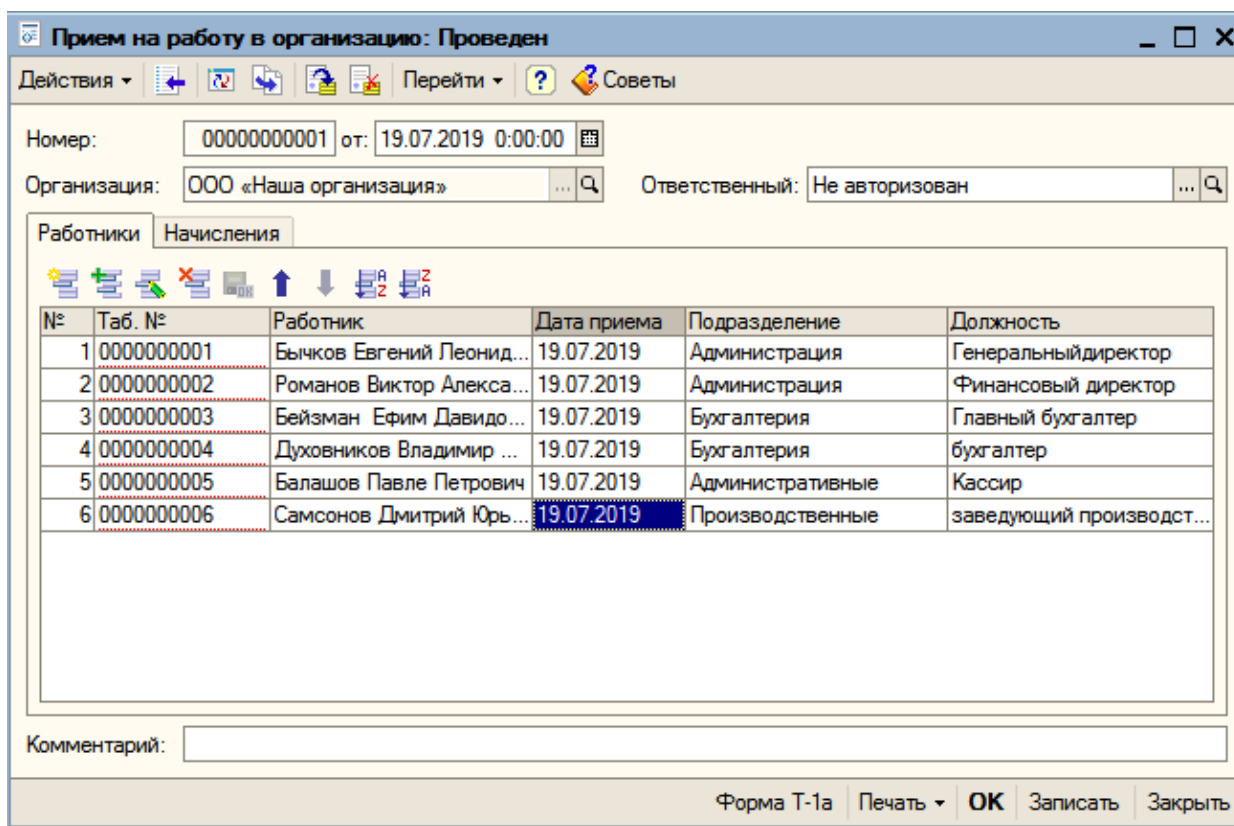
Прием на работу в организацию: Проведен

Действия ▾ Перейти ▾ ? Советы

Номер: 00000000001 от: 19.07.2019 0:00:00

Организация: ООО «Наша организация» Ответственный: Не авторизован

Работники Начисления

| № | Таб. № | Работник | Дата приема | Подразделение | Должность |
|---|---|---|---|---|---|
| 1 | 0000000001 | Бычков Евгений Леонид... | 19.07.2019 | Администрация | Генеральныйдиректор |
| 2 | 0000000002 | Романов Виктор Алекса... | 19.07.2019 | Администрация | Финансовый директор |
| 3 | 0000000003 | Бейзман Ефим Давидо... | 19.07.2019 | Бухгалтерия | Главный бухгалтер |
| 4 | 0000000004 | Духовников Владимир ... | 19.07.2019 | Бухгалтерия | бухгалтер |
| 5 | 0000000005 | Балашов Павле Петрович | 19.07.2019 | Административные | Кассир |
| 6 | 0000000006 | Самсонов Дмитрий Юрь... | 19.07.2019 | Производственные | заведующий производст... |

Комментарий:

Форма Т-1а Печать ▾ OK Записать Закрыть